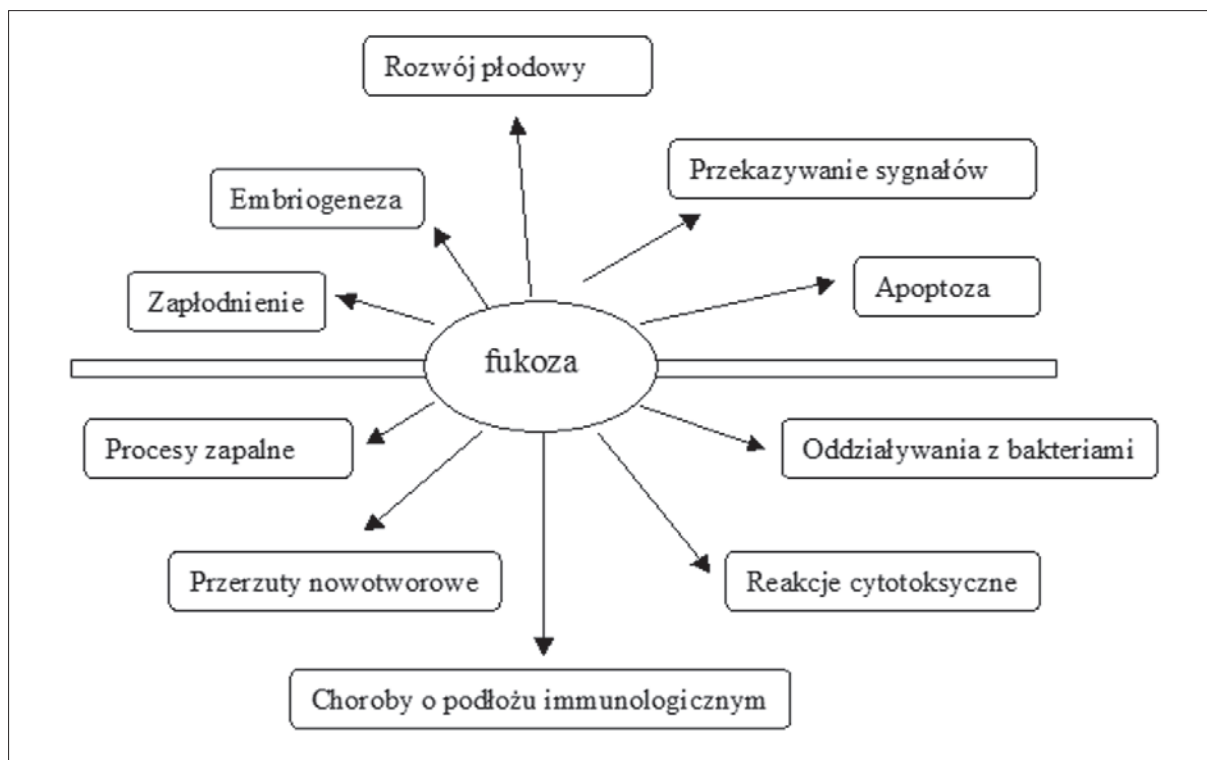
Rozwój płodowy

Embriogeneza

Przekazywanie sygnałów

Zapłodnienie

Apoptoza

fukoza

Procesy zapalne

Oddziaływania z bakteriami

Przerzuty nowotworowe

Reakcje cytotoksyczne

Choroby o podłożu immunologicznym